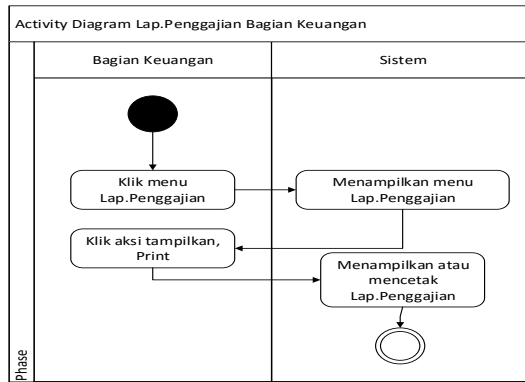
Activity Diagram Lap.Penggajian Bagian Keuangan

Bagian Keuangan

Sistem

Klik menu Lap.Penggajian

Menampilkan menu Lap.Penggajian

Klik aksi tampilkan, Print

Menampilkan atau mencetak Lap.Penggajian

Phase